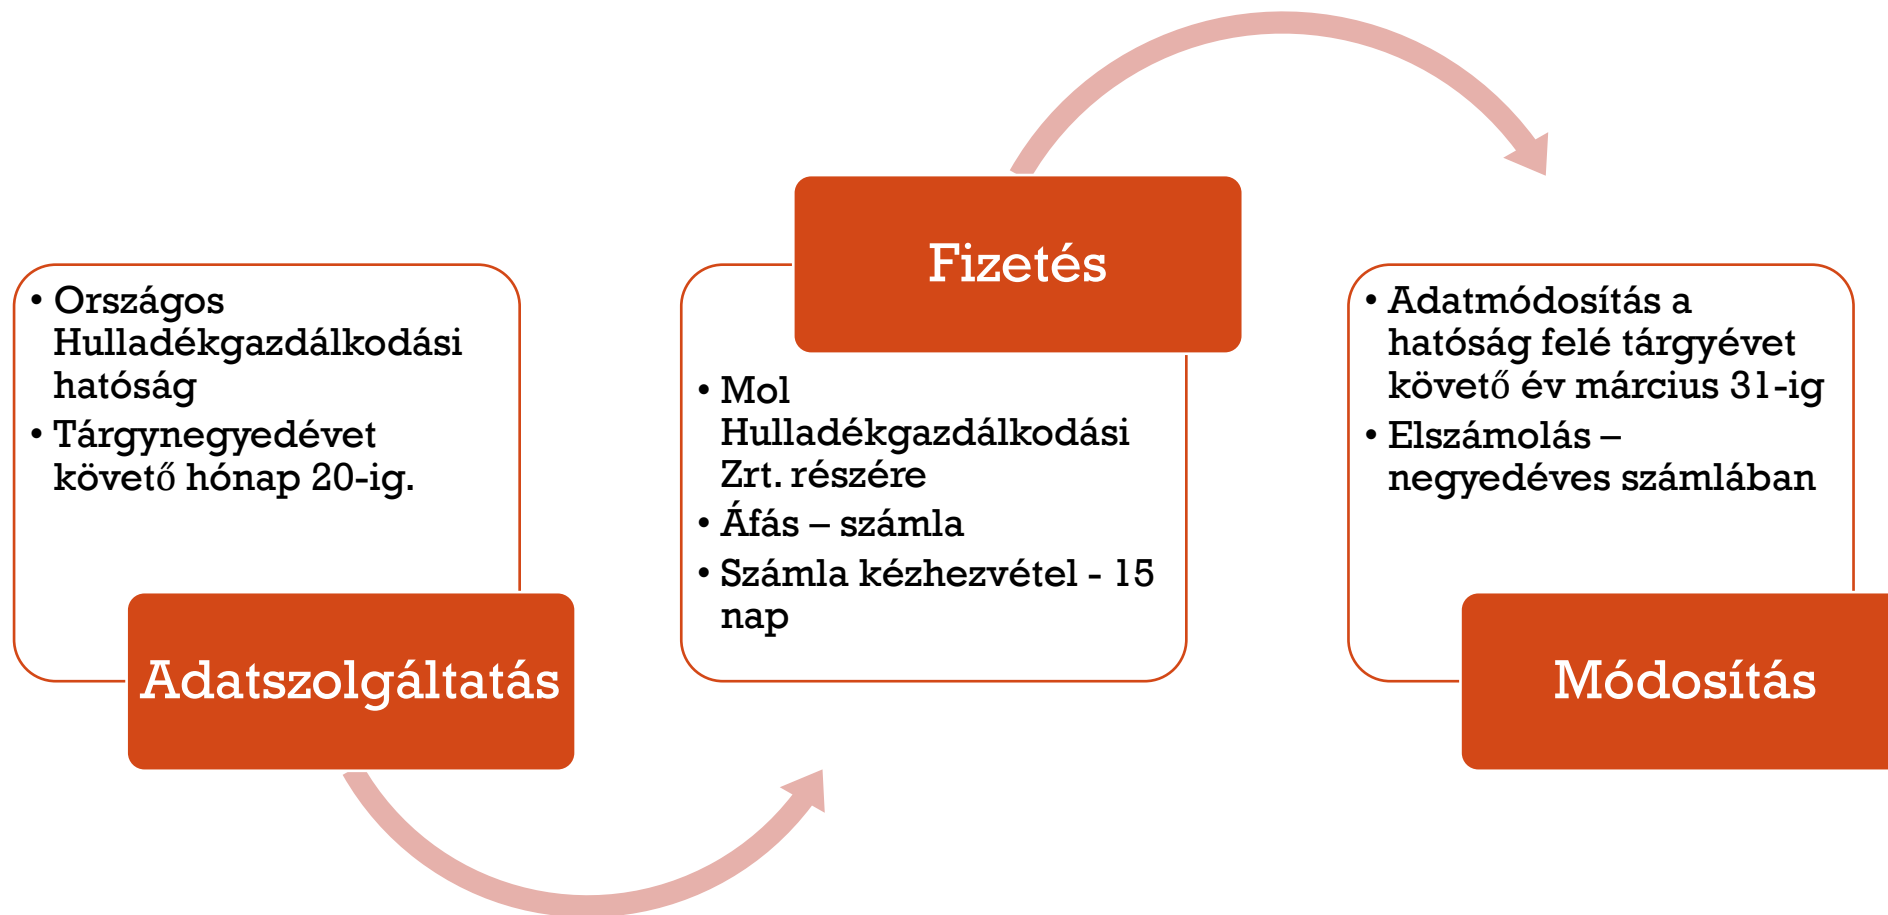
• Országos Hulladékgazdálkodási hatóság
• Tárgynegyedévet követő hónap 20-ig.

Adatszolgáltatás

Fizetés

• Mol Hulladékgazdálkodási Zrt. részére
• Áfás – számla
• Számla kézhezvétel - 15 nap

• Adatmódosítás a hatóság felé tárgyévet követő év március 31-ig
• Elszámolás – negyedéves számlában

Módosítás